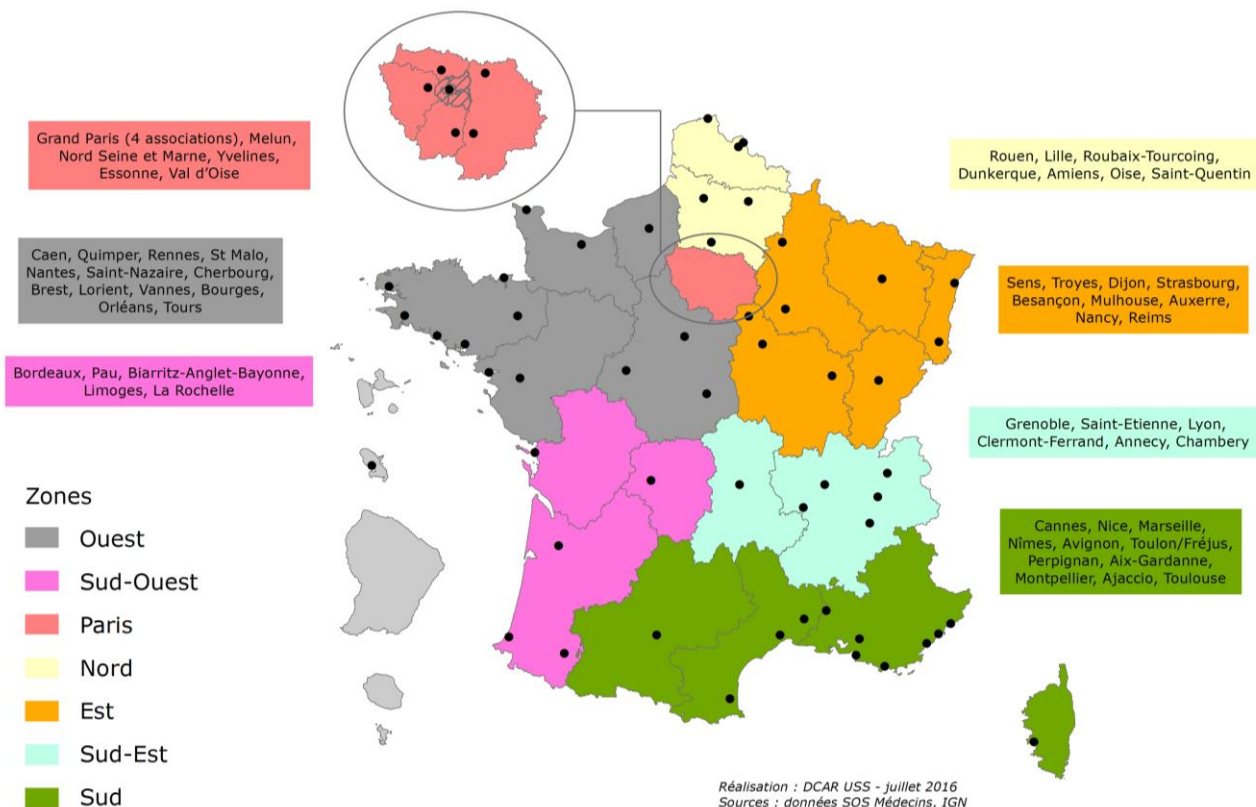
Grand Paris (4 associations), Melun, Nord Seine et Marne, Yvelines, Essonne, Val d'Oise

Caen, Quimper, Rennes, St Malo, Nantes, Saint-Nazaire, Cherbourg, Brest, Lorient, Vannes, Bourges, Orléans, Tours

Bordeaux, Pau, Biarritz-Anglet-Bayonne, Limoges, La Rochelle

Rouen, Lille, Roubaix-Tourcoing, Dunkerque, Amiens, Oise, Saint-Quentin

Sens, Troyes, Dijon, Strasbourg, Besançon, Mulhouse, Auxerre, Nancy, Reims

Grenoble, Saint-Etienne, Lyon, Clermont-Ferrand, Annecy, Chambery

Cannes, Nice, Marseille, Nîmes, Avignon, Toulon/Fréjus, Perpignan, Aix-Gardanne, Montpellier, Ajaccio, Toulouse

Zones
Ouest
Sud-Ouest
Paris
Nord
Est
Sud-Est
Sud

Réalisation : DCAR USS - juillet 2016
Sources : données SOS Médecins, IGN